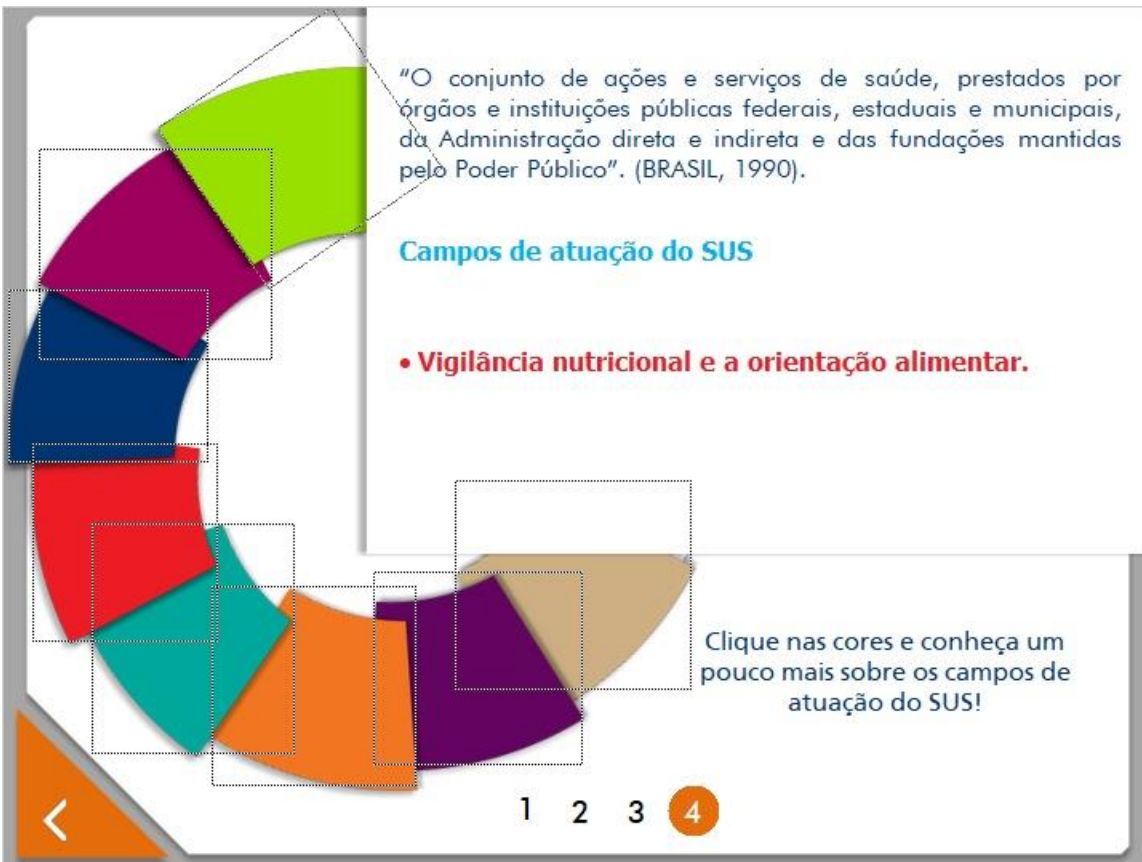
"O conjunto de ações e serviços de saúde, prestados por órgãos e instituições públicas federais, estaduais e municipais, da Administração direta e indireta e das fundações mantidas pelo Poder Público". (BRASIL, 1990).

Campos de atuação do SUS

• Vigilância nutricional e a orientação alimentar.

Clique nas cores e conheça um pouco mais sobre os campos de atuação do SUS!

<

1 2 3 4